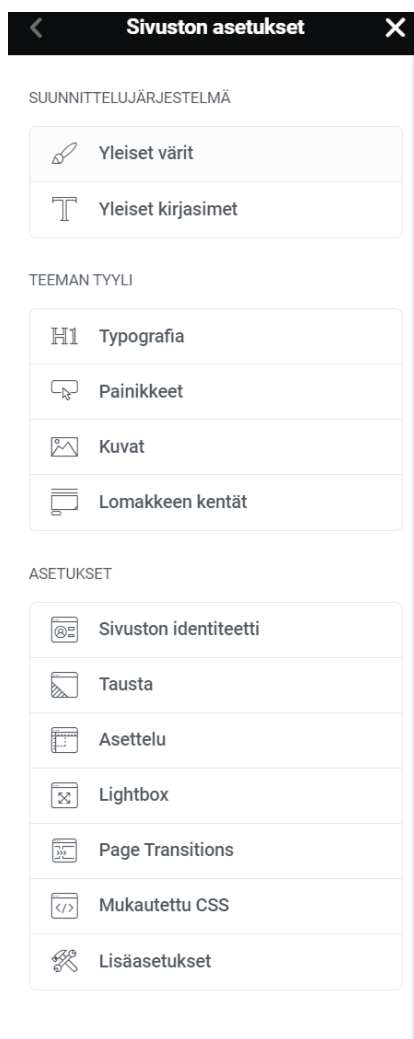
Sivuston asetukset

SUUNNITTELUJÄRJESTELMÄ

Yleiset värit

Yleiset kirjasimet

TEEMAN TYYLI

H1 Typografia

Painikkeet

Kuvat

Lomakkeen kentät

ASETUKSET

Sivuston identiteetti

Tausta

Asettelu

Lightbox

Page Transitions

Mukautettu CSS

Lisäasetukset